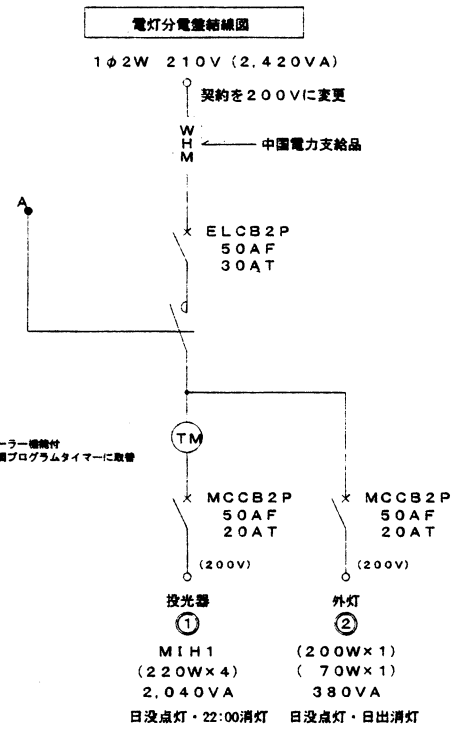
電灯分電盤結線図

1$\phi$2W 210V (2,420VA)

契約を200Vに変更

W
H
M

中国電力支給品

A

ELCB2P
50AF
30AT

TM

ーラー機能付
間プログラムタイマーに取替

MCCB2P
50AF
20AT

(200V)

投光器
①
MIH1
(220W×4)
2,040VA
日没点灯・22:00消灯

MCCB2P
50AF
20AT

(200V)

外灯
②
(200W×1)
( 70W×1)
380VA
日没点灯・日出消灯